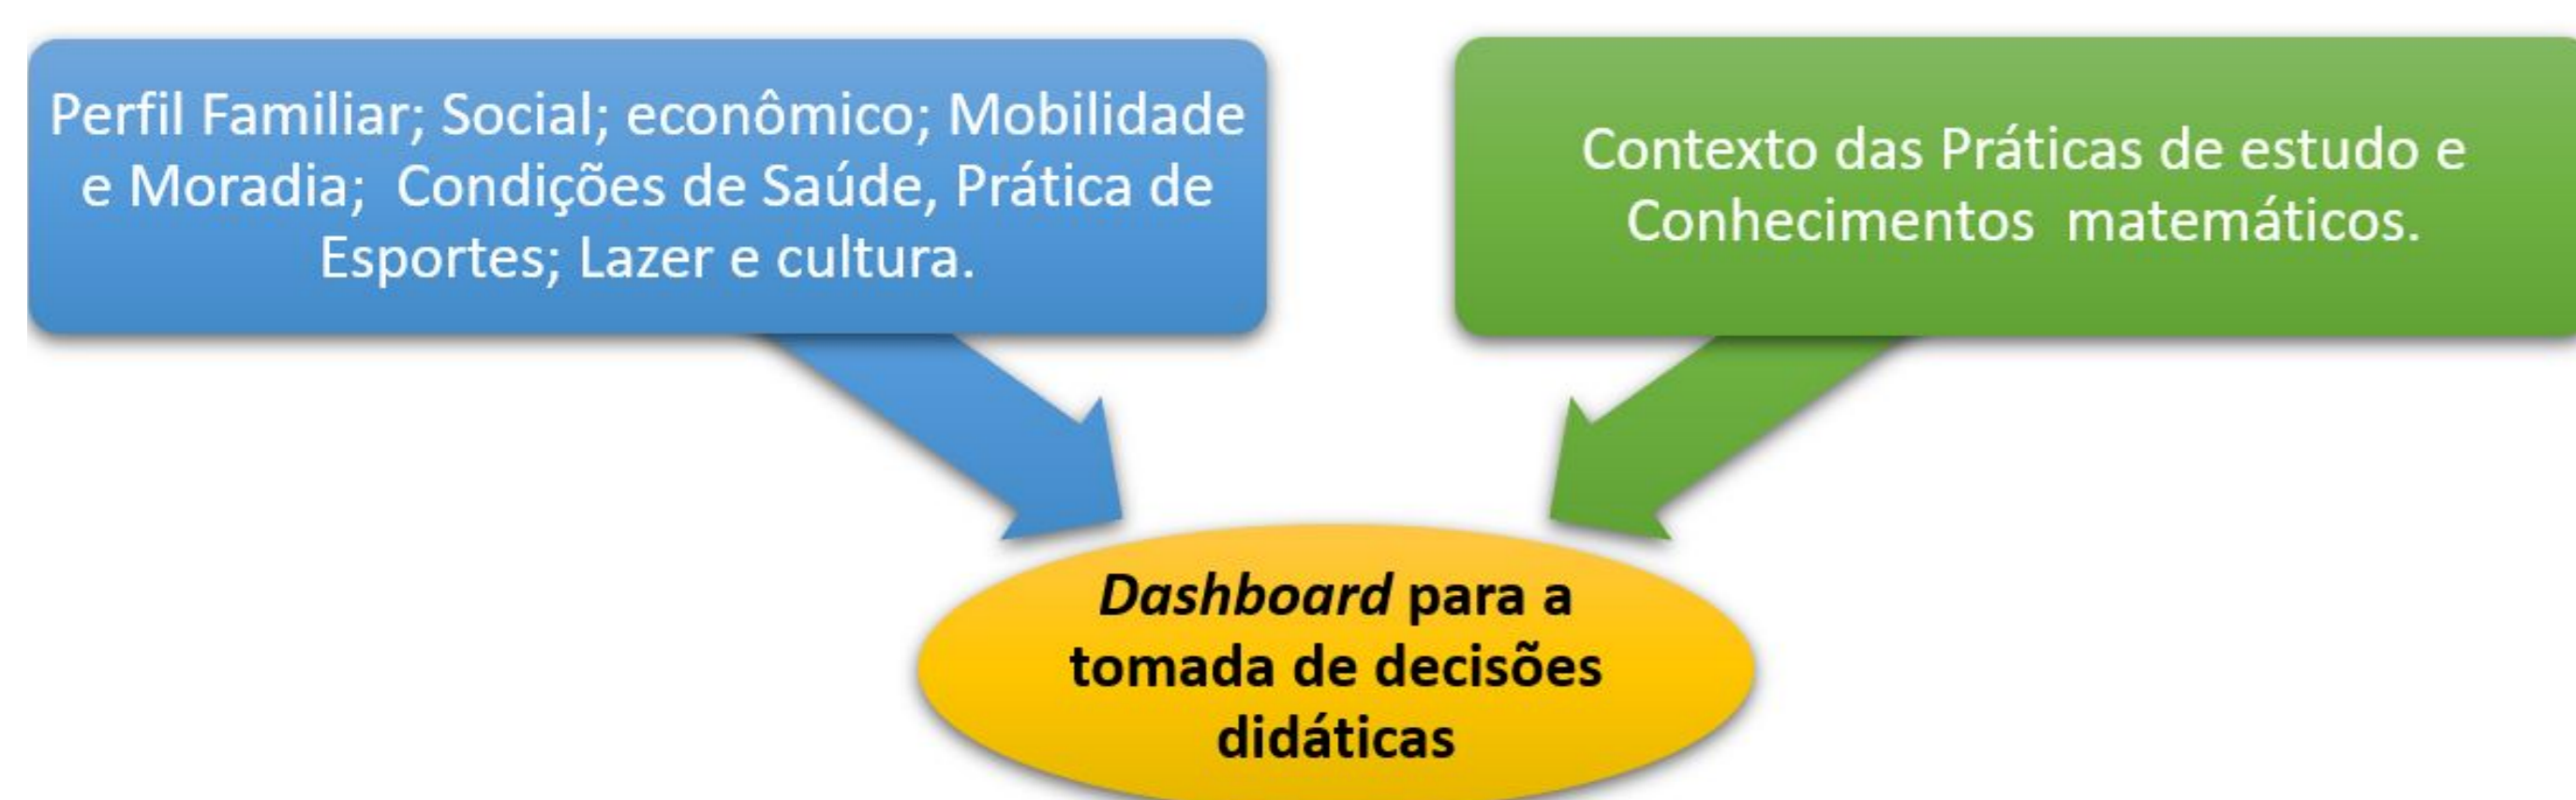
Perfil Familiar; Social; econômico; Mobilidade e Moradia; Condições de Saúde, Prática de Esportes; Lazer e cultura.

Contexto das Práticas de estudo e Conhecimentos matemáticos.

*Dashboard* para a tomada de decisões didáticas